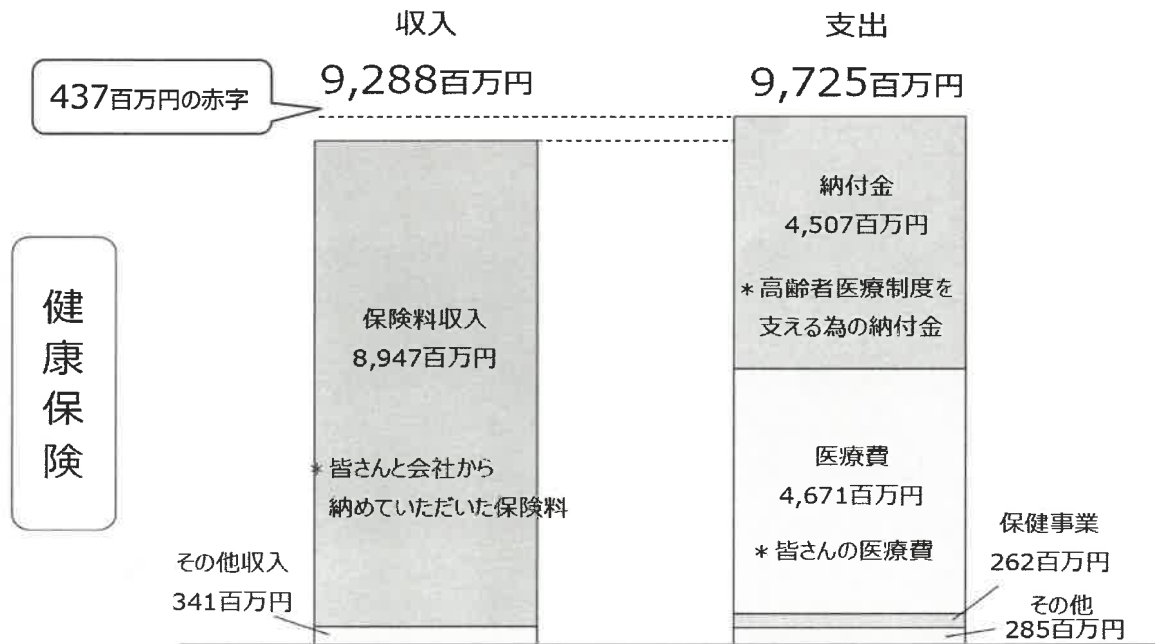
収入

9,288百万円

437百万円の赤字

支出

9,725百万円

健康保険

保険料収入
8,947百万円

＊皆さんと会社から納めていただいた保険料

その他収入
341百万円

納付金
4,507百万円

＊高齢者医療制度を支える為の納付金

医療費
4,671百万円

＊皆さんの医療費

保健事業
262百万円

その他
285百万円